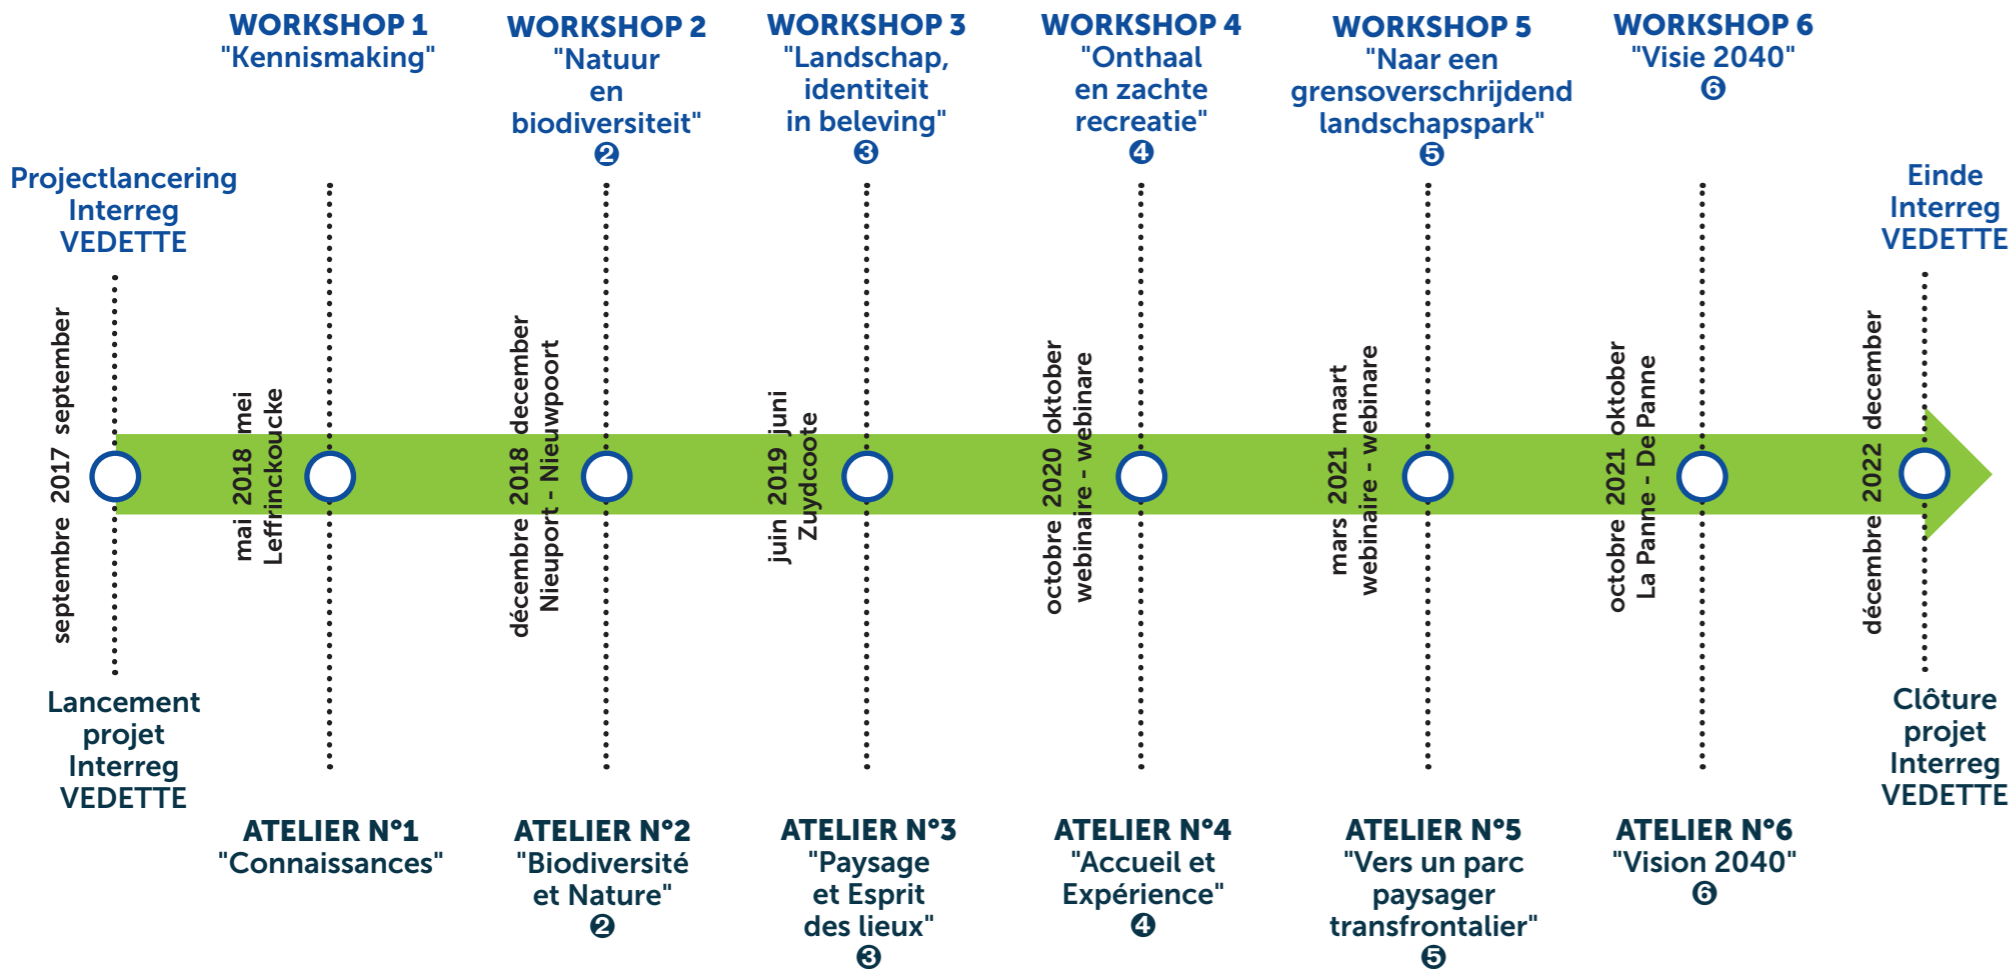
WORKSHOP 1
"Kennismaking"

WORKSHOP 2
"Natuur en biodiversiteit"
❷

WORKSHOP 3
"Landschap, identiteit in beleving"
❸

WORKSHOP 4
"Onthaal en zachte recreatie"
❹

WORKSHOP 5
"Naar een grensoverschrijdend landschapspark"
❺

WORKSHOP 6
"Visie 2040"
❻

Projectlancering Interreg VEDETTE

Einde Interreg VEDETTE

septembre 2017 september

mai 2018 mei
Leffrinckoucke

décembre 2018 december
Nieuport - Nieuwpoort

juin 2019 juni
Zuydcoote

octobre 2020 oktober
webinaire - webinare

mars 2021 maart
webinaire - webinare

octobre 2021 oktober
La Panne - De Panne

décembre 2022 december

Lancement projet Interreg VEDETTE

Clôture projet Interreg VEDETTE

ATELIER N°1
"Connaissances"

ATELIER N°2
"Biodiversité et Nature"
❷

ATELIER N°3
"Paysage et Esprit des lieux"
❸

ATELIER N°4
"Accueil et Expérience"
❹

ATELIER N°5
"Vers un parc paysager transfrontalier"
❺

ATELIER N°6
"Vision 2040"
❻